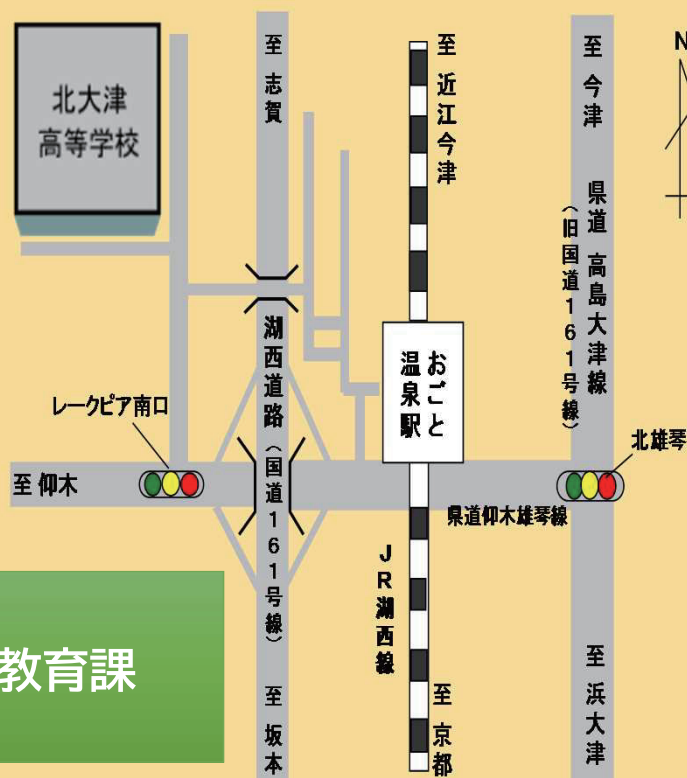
北大津高等学校

至 志賀

至 近江今津

至 今津

N

県道 高島大津線（旧国道161号線）

湖西道路（国道161号線）

おごと温泉駅

レークピア南口

北雄琴

至 仰木

県道仰木雄琴線

JR湖西線

教育課

至 坂本

至 京都

至 浜大津